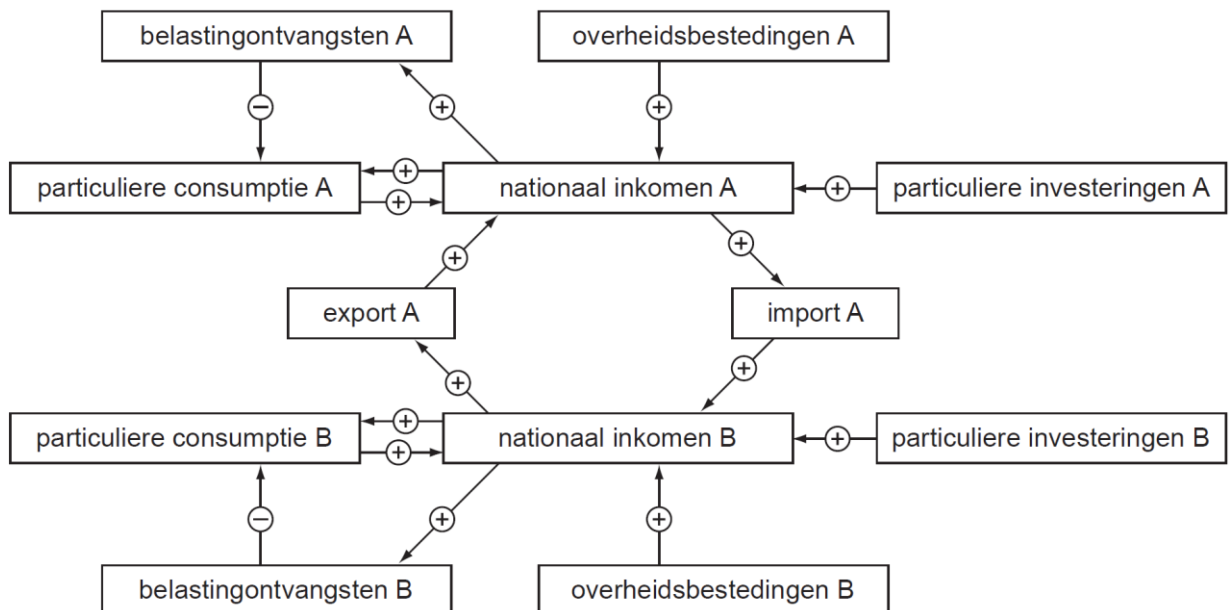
belastingontvangsten A

overheidsbestedingen A

−

+

+

+

particuliere consumptie A

+

nationaal inkomen A

+

particuliere investeringen A

+

+

export A

import A

+

+

+

particuliere consumptie B

+

nationaal inkomen B

+

particuliere investeringen B

−

+

+

belastingontvangsten B

overheidsbestedingen B